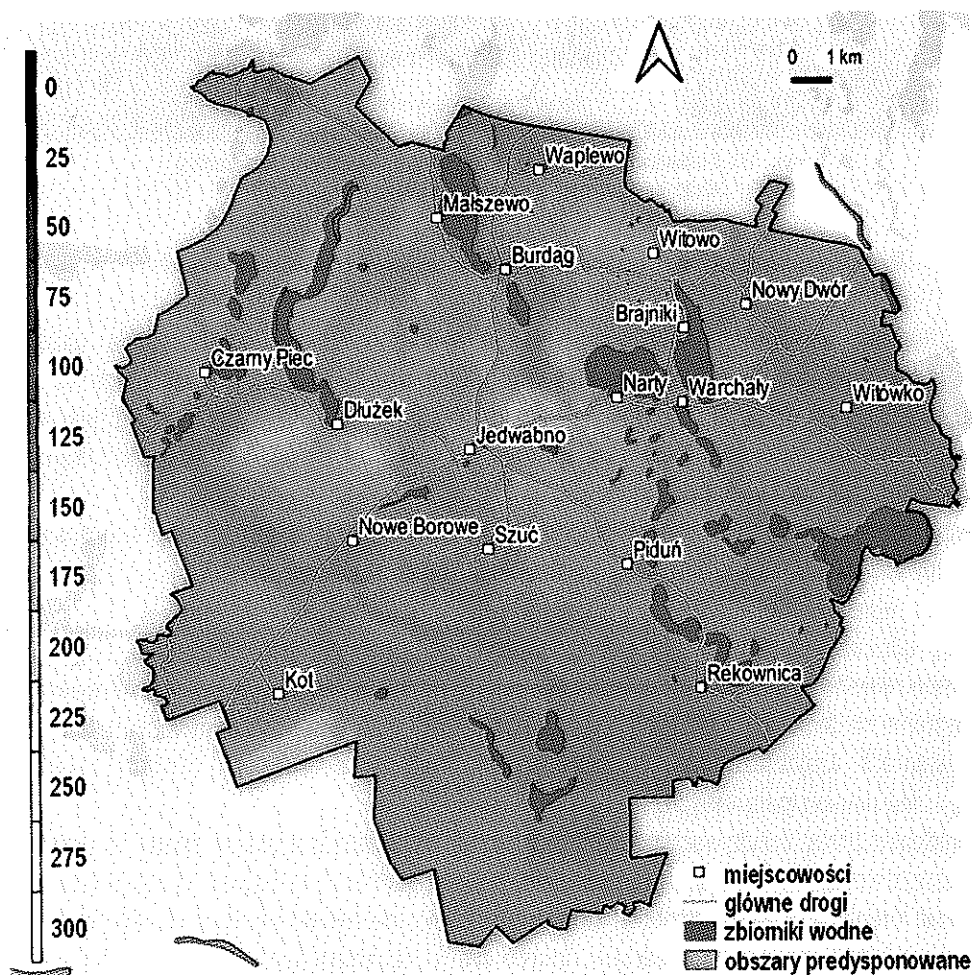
0
25
50
75
100
125
150
175
200
225
250
275
300

0 1 km

Waplewo
Małszewo
Burdąg
Witowo
Nowy Dwór
Brajniki
Czarny Piec
Narty
Warchały
Witówko
Dłużek
Jedwabno
Nowe Borowe
Szuć
Piduń
Kot
Rekownica

miejscowości
główne drogi
zbiorniki wodne
obszary predysponowane